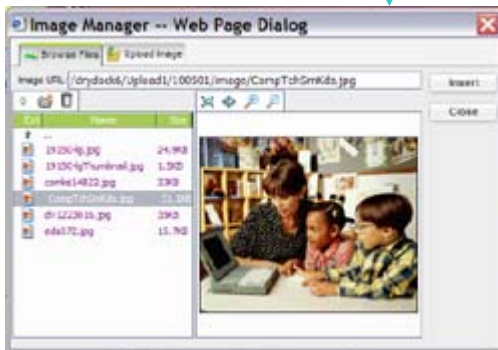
Image Manager -- Web Page Dialog

Browse Files | Upload Image

Image URL /drydock6/Upload1/100501/image/CompTchSmKids.jpg

Insert

Close

| Ext | Name | Size |
|---|---|---|
| | .. | |
| | 1915049.jpg | 24.9KB |
| | 1915049Thumbnail.jpg | 1.5KB |
| | comks14822.jpg | 23KB |
| | CompTchSmKids.jpg | 21.0KB |
| | dr1223616.jpg | 29KB |
| | eds072.jpg | 15.7KB |